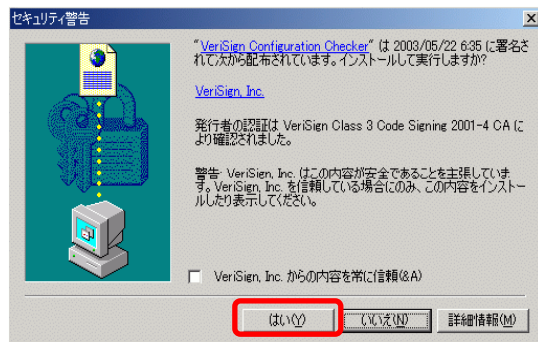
セキュリティ警告

"VeriSign Configuration Checker" は 2003/05/22 6:35 に署名されて次から配布されています。インストールして実行しますか?

VeriSign, Inc.

発行者の認証は VeriSign Class 3 Code Signing 2001-4 CA により確認されました。

警告: VeriSign, Inc. はこの内容が安全であることを主張しています。VeriSign, Inc. を信頼している場合にのみ、この内容をインストールしたり表示してください。

VeriSign, Inc. からの内容を常に信頼(&A)

はい(Y)
いいえ(N)
詳細情報(M)